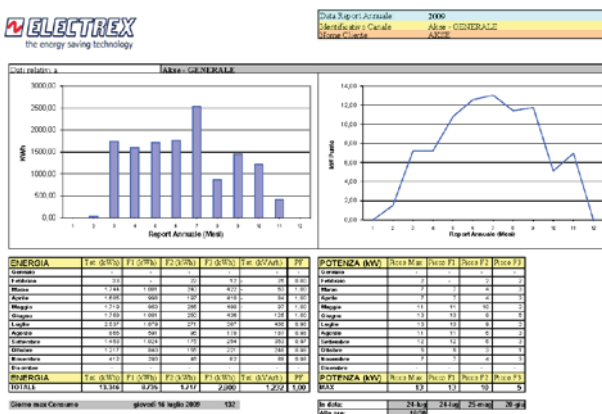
ELECTREX
the energy saving technology

| Data Report Annuale | 2009 |
|---|---|
| Identificativo Canale | Akse - GENERALE |
| Nome Cliente | AKSE |

Dati relativi a | Akse - GENERALE

KWh
3000,00
2500,00
2000,00
1500,00
1000,00
500,00
0,00
1 2 3 4 5 6 7 8 9 10 11 12
Report Annuale (Mesi)

kW Punta
14,00
12,00
10,00
8,00
6,00
4,00
2,00
0,00
1 2 3 4 5 6 7 8 9 10 11 12
Report Annuale (Mesi)

| ENERGIA | Tot. (kWh) | F1 (kWh) | F2 (kWh) | F3 (kWh) | Tot. (kVArh) | PF |
|---|---|---|---|---|---|---|
| Gennaio | | | | | | |
| Febbraio | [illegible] | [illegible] | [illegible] | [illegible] | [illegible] | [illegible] |
| Marzo | 1.744 | 1.095 | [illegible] | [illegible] | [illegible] | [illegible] |
| Aprile | 1.595 | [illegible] | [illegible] | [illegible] | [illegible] | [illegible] |
| Maggio | 1.719 | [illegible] | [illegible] | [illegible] | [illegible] | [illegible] |
| Giugno | 1.769 | 1.091 | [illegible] | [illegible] | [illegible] | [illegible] |
| Luglio | 2.537 | 1.679 | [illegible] | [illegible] | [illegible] | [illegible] |
| Agosto | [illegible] | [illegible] | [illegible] | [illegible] | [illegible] | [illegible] |
| Settembre | 1.450 | 1.024 | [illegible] | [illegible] | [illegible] | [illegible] |
| Ottobre | 1.217 | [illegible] | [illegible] | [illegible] | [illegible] | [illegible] |
| Novembre | 412 | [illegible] | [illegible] | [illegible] | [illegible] | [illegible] |
| Dicembre | | | | | | |
| ENERGIA | Tot. (kWh) | F1 (kWh) | F2 (kWh) | F3 (kWh) | Tot. (kVArh) | PF |
| TOTALE | 13.386 | 8.776 | 1.717 | 2.880 | 1.252 | 1,00 |

| POTENZA (kW) | Picco Max | Picco F1 | Picco F2 | Picco F3 |
|---|---|---|---|---|
| Gennaio | | | | |
| Febbraio | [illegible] | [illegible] | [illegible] | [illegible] |
| Marzo | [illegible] | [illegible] | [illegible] | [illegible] |
| Aprile | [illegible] | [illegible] | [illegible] | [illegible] |
| Maggio | 11 | 11 | 10 | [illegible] |
| Giugno | 13 | 13 | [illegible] | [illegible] |
| Luglio | 13 | 13 | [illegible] | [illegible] |
| Agosto | 11 | 11 | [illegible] | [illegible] |
| Settembre | 12 | 12 | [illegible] | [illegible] |
| Ottobre | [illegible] | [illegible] | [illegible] | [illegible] |
| Novembre | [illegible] | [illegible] | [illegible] | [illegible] |
| Dicembre | | | | |
| POTENZA (kW) | Picco Max | Picco F1 | Picco F2 | Picco F3 |
| MAX | 13 | 13 | 10 | 5 |

Giorno max Consumo | giovedì 16 luglio 2009 | 132

In data: | 24-lug | 24-lug | 25-mag | 20-giu
Alle ore: | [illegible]